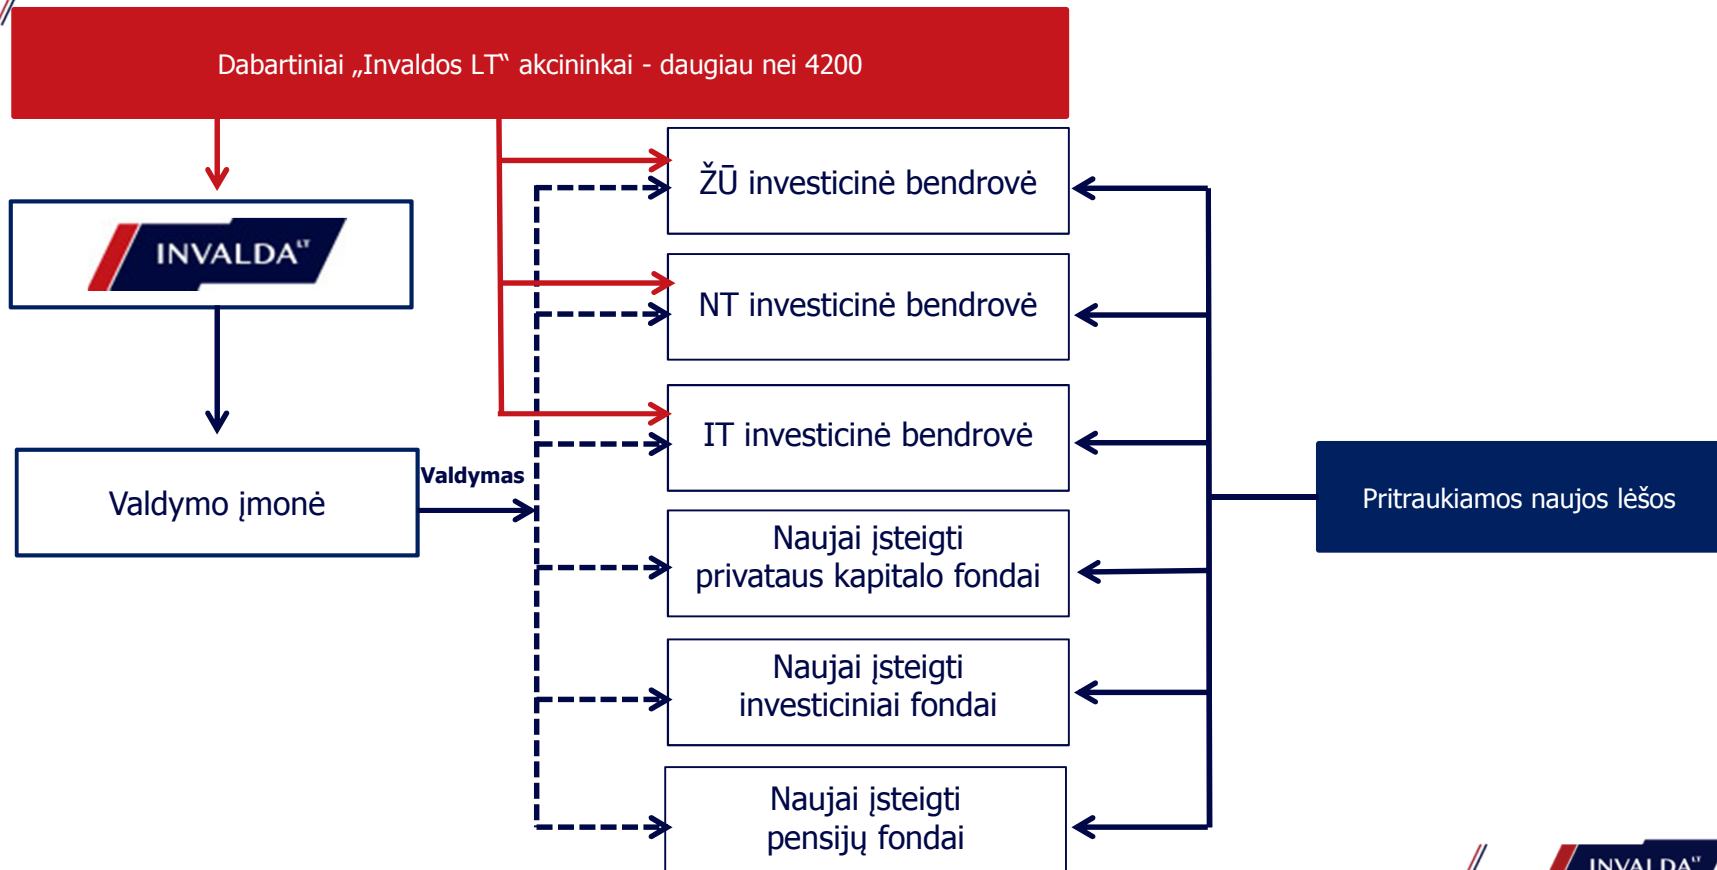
Dabartiniai „Invaldos LT“ akcininkai - daugiau nei 4200

INVALDA LT

Valdymo įmonė

Valdymas

ŽŪ investicinė bendrovė

NT investicinė bendrovė

IT investicinė bendrovė

Naujai įsteigti privataus kapitalo fondai

Naujai įsteigti investiciniai fondai

Naujai įsteigti pensijų fondai

Pritraukiamos naujos lėšos

INVALDA LT